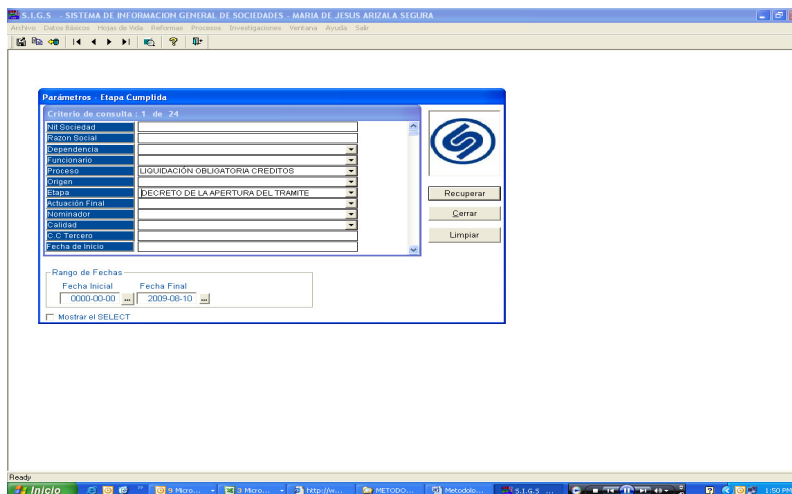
S.I.G.S - SISTEMA DE INFORMACION GENERAL DE SOCIEDADES - MARIA DE JESUS ARIZALA SEGURA

Archivo Datos Básicos Hojas de Vida Reformas Procesos Investigaciones Ventana Ayuda Salir

Parámetros - Etapa Cumplida

Criterio de consulta : 1 de 24

| | |
|---|---|
| Nit Sociedad | |
| Razon Social | |
| Dependencia | |
| Funcionario | |
| Proceso | LIQUIDACIÓN OBLIGATORIA CREDITOS |
| Origen | |
| Etapa | DECRETO DE LA APERTURA DEL TRAMITE |
| Actuación Final | |
| Nominador | |
| Calidad | |
| C.C Tercero | |
| Fecha de Inicio | |

Recuperar

Cerrar

Limpiar

Rango de Fechas

Fecha Inicial 0000-00-00 ...

Fecha Final 2009-08-10 ...

Mostrar el SELECT

Ready

Inicio 9 Micro... 3 Micro... http://w... METODO... Metodolo... S.I.G.S ... 1:50 PM